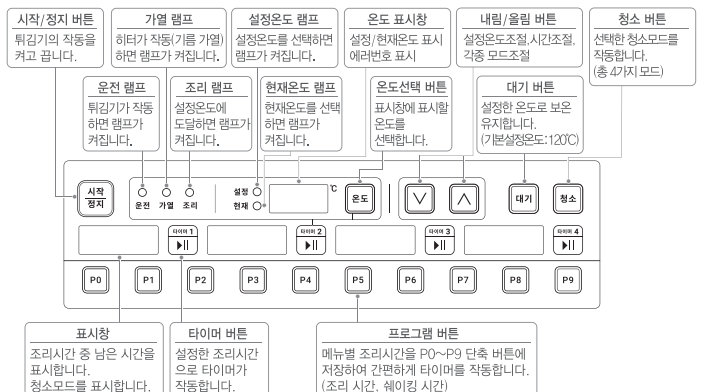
시작/정지 버튼
튀김기의 작동을 켜고 끕니다.

가열 램프
히터가 작동(기름 가열)하면 램프가 켜집니다.

설정온도 램프
설정온도를 선택하면 램프가 켜집니다.

온도 표시창
설정/현재온도 표시
에러번호 표시

내림/올림 버튼
설정온도조절,시간조절,
각종 모드조절

청소 버튼
선택한 청소모드를 작동합니다.
(총 4가지 모드)

운전 램프
튀김기가 작동하면 램프가 켜집니다.

조리 램프
설정온도에 도달하면 램프가 켜집니다.

현재온도 램프
현재온도를 선택하면 램프가 켜집니다.

온도선택 버튼
표시창에 표시할 온도를 선택합니다.

대기 버튼
설정한 온도로 보온 유지합니다.
(기본설정온도:120℃)

시작 정지
운전 가열 조리
설정
현재
℃
온도
대기
청소
타이머 1
타이머 2
타이머 3
타이머 4
P0 P1 P2 P3 P4 P5 P6 P7 P8 P9

표시창
조리시간 중 남은 시간을 표시합니다.
청소모드를 표시합니다.

타이머 버튼
설정한 조리시간으로 타이머가 작동합니다.

프로그램 버튼
메뉴별 조리시간을 P0~P9 단축 버튼에 저장하여 간편하게 타이머를 작동합니다.
(조리 시간, 쉐이킹 시간)